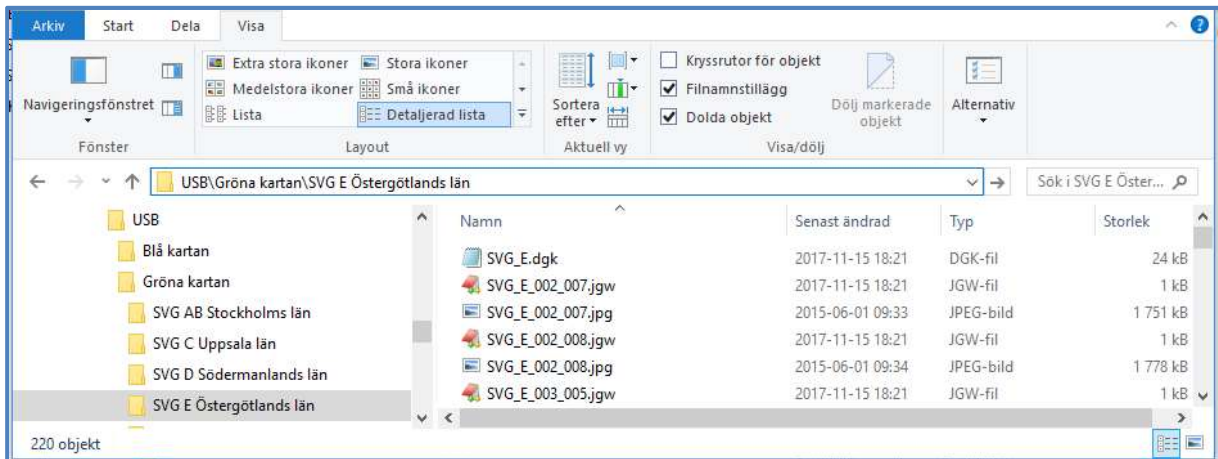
Arkiv Start Dela Visa

Navigeringsfönstret

Fönster

Extra stora ikoner
Stora ikoner
Medelstora ikoner
Små ikoner
Lista
Detaljerad lista

Layout

Sortera efter

Aktuell vy

Kryssrutor för objekt
Filnamnstillägg
Dolda objekt

Dölj markerade objekt

Visa/dölj

Alternativ

USB\Gröna kartan\SVG E Östergötlands län

Sök i SVG E Öster...

USB
Blå kartan
Gröna kartan
SVG AB Stockholms län
SVG C Uppsala län
SVG D Södermanlands län
SVG E Östergötlands län

| Namn | Senast ändrad | Typ | Storlek |
|---|---|---|---|
| SVG_E.dgk | 2017-11-15 18:21 | DGK-fil | 24 kB |
| SVG_E_002_007.jgw | 2017-11-15 18:21 | JGW-fil | 1 kB |
| SVG_E_002_007.jpg | 2015-06-01 09:33 | JPEG-bild | 1 751 kB |
| SVG_E_002_008.jgw | 2017-11-15 18:21 | JGW-fil | 1 kB |
| SVG_E_002_008.jpg | 2015-06-01 09:34 | JPEG-bild | 1 778 kB |
| SVG_E_003_005.jgw | 2017-11-15 18:21 | JGW-fil | 1 kB |

220 objekt